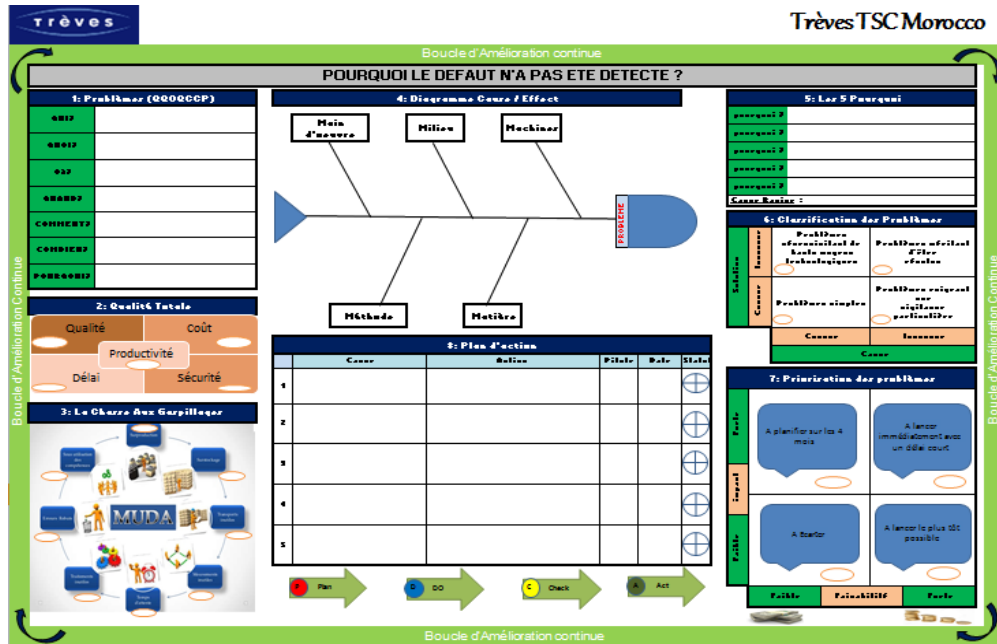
Trèves

Trèves TSC Morocco

Boucle d'Amélioration continue

POURQUOI LE DEFAUT N'A PAS ETE DETECTE ?

1: Problème (QQOQCCP)

| QUI? | |
|---|---|
| QUOI? | |
| OU? | |
| QUAND? | |
| COMMENT? | |
| COMBIEN? | |
| POURQUOI? | |

2: Qualité Totale

Qualité
Coût
Productivité
Délai
Sécurité

3: La Chasse Aux Gaspillages

MUDA

4: Diagramme Cause / Effect

Main d'oeuvre
Milieu
Machines
Méthode
Matière
PROBLEME

5: Les 5 Pourquoi

| pourquoi ? | |
|---|---|
| pourquoi ? | |
| pourquoi ? | |
| pourquoi ? | |
| pourquoi ? | |

Cause Racine :

6: Classification des Problèmes

Solution
Inconnue
Connue
Problème nécessitant de haute moyens technologique
Problème nécessitant d'être résolus
Problème simples
Problème exigeant une vigilance particulière
Connue
Inconnue
Cause

8: Plan d'action

| | Cause | Action | Pilote | Date | Statut |
|---|---|---|---|---|---|
| 1 | | | | | |
| 2 | | | | | |
| 3 | | | | | |
| 4 | | | | | |
| 5 | | | | | |

P Plan
D DO
C Check
A Act

7: Priorisation des problèmes

Forte
impact
Faible
A planifier sur les 4 mois
A lancer immédiatement avec un délai court
A Ecarter
A lancer le plus tôt possible
Faible
Faisabilité
Forte

Boucle d'Amélioration Continue

Boucle d'Amélioration Continue

Boucle d'Amélioration continue